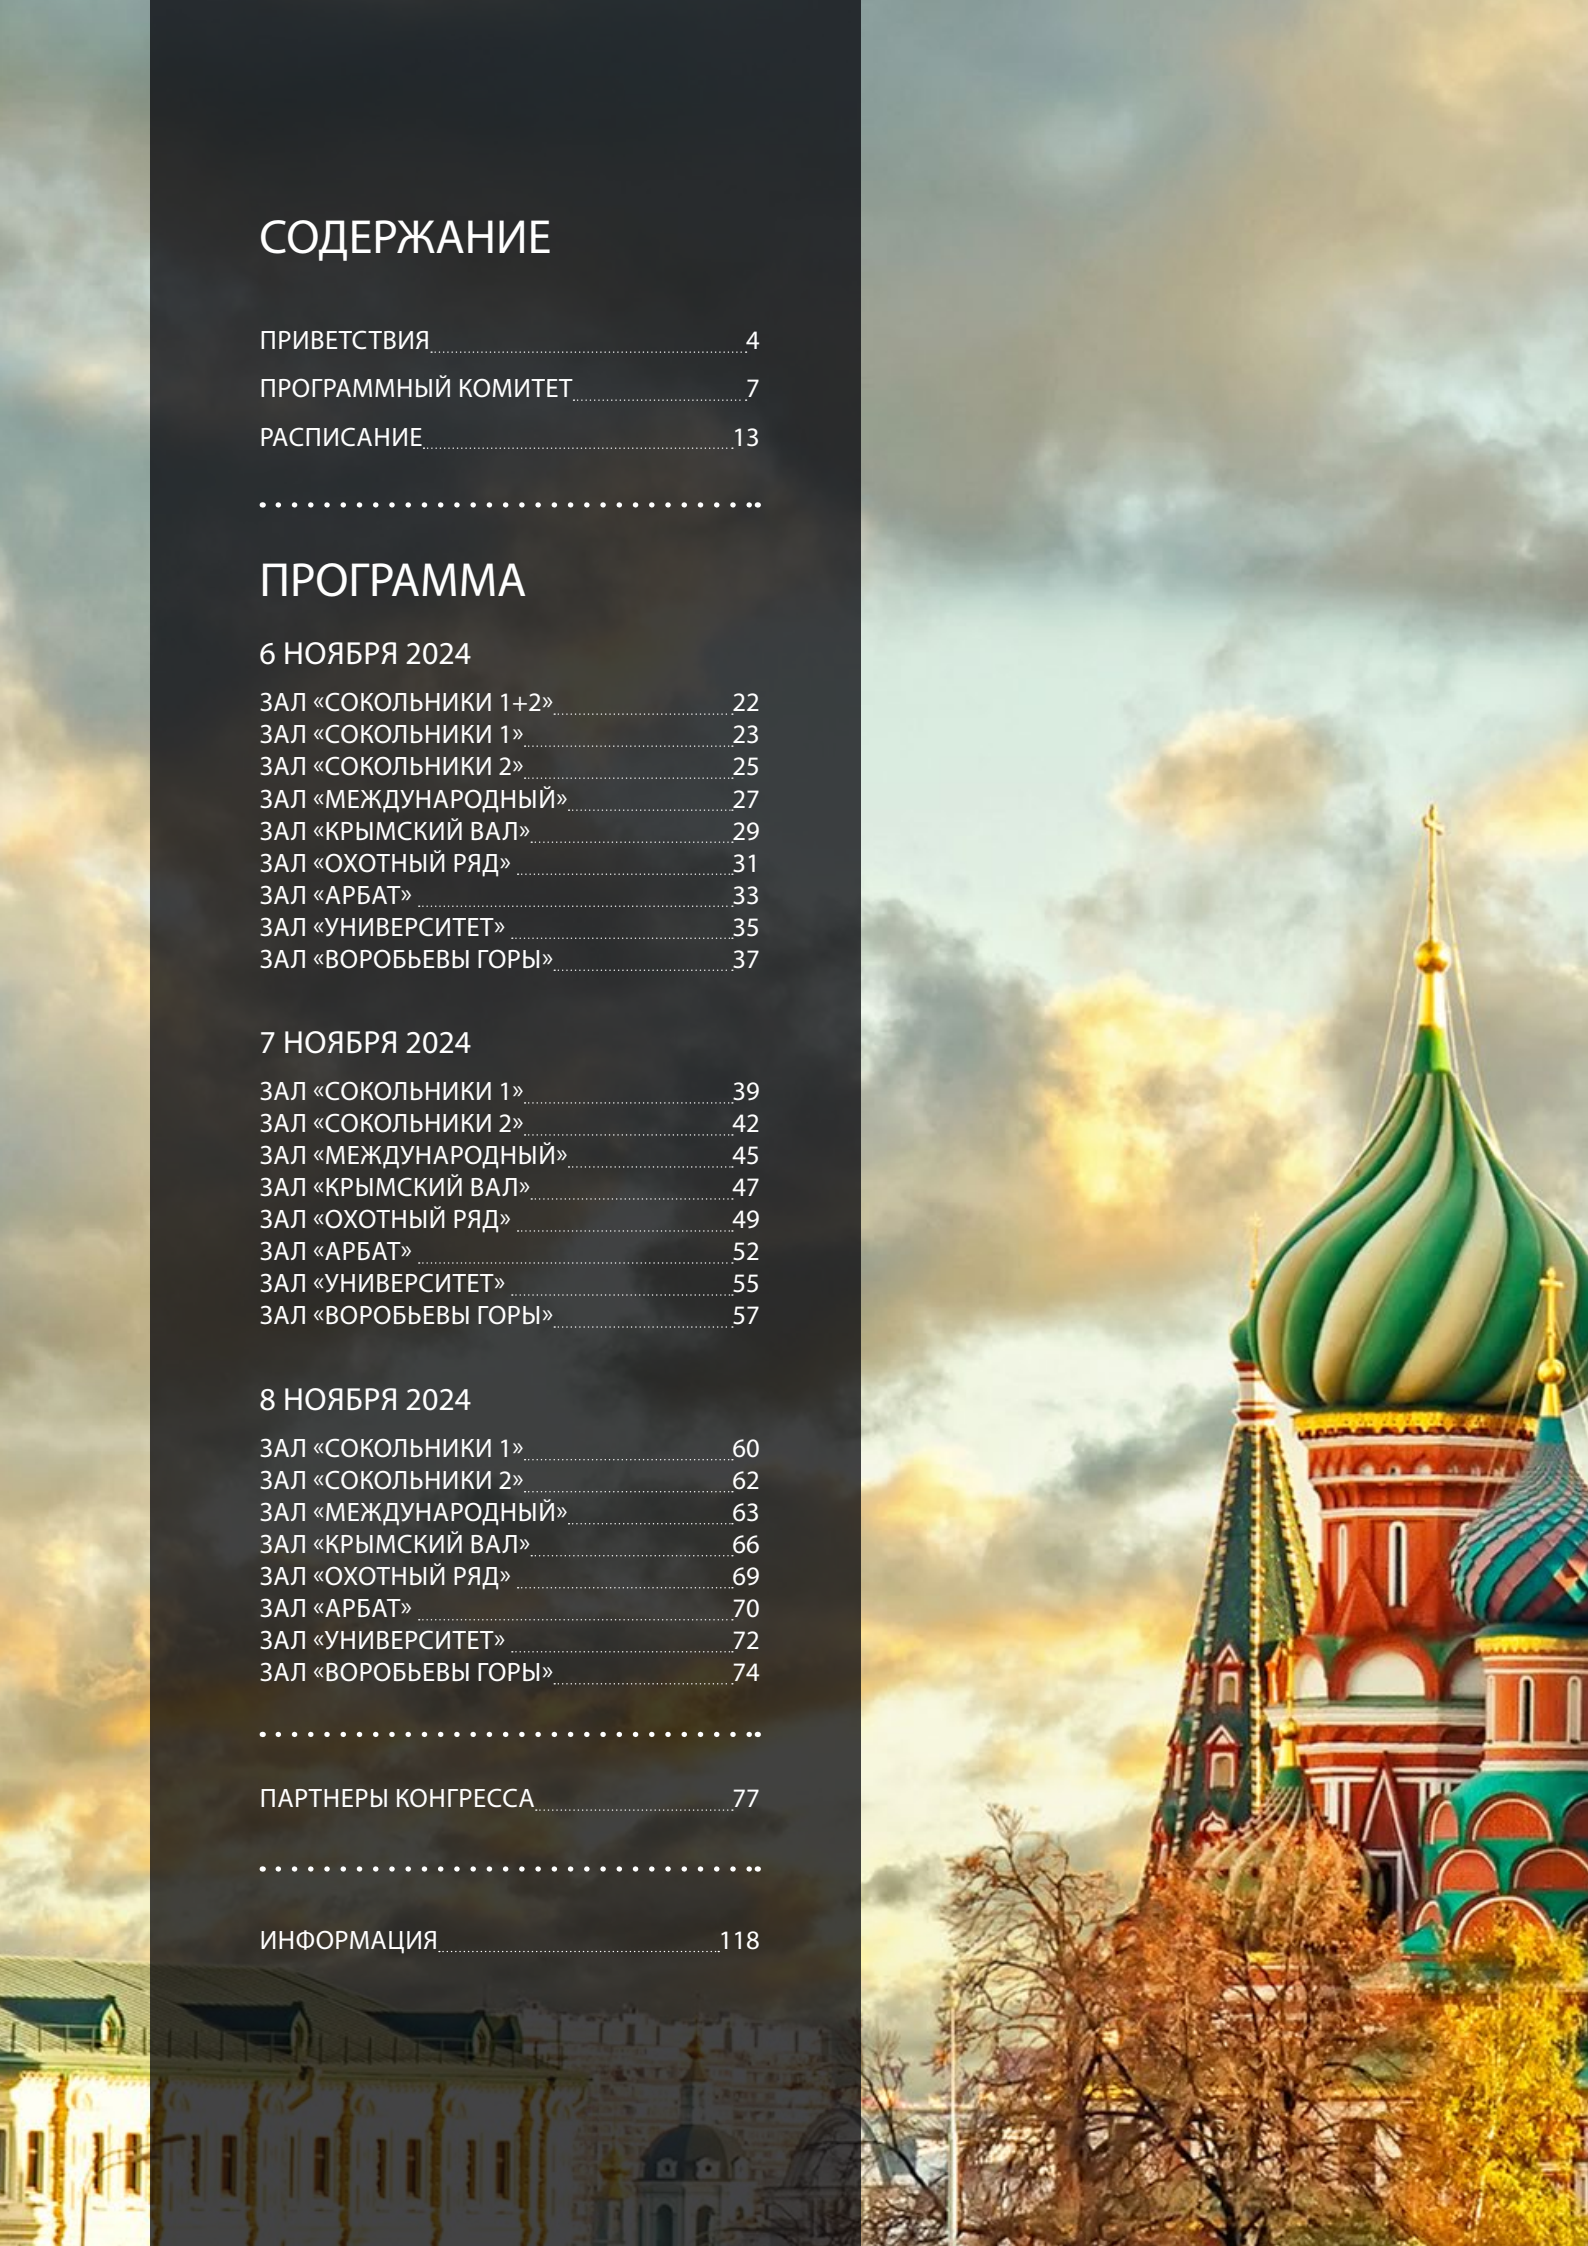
СОДЕРЖАНИЕ

ПРИВЕТСТВИЯ 4
ПРОГРАММНЫЙ КОМИТЕТ 7
РАСПИСАНИЕ 13

ПРОГРАММА

6 НОЯБРЯ 2024

ЗАЛ «СОКОЛЬНИКИ 1+2» 22
ЗАЛ «СОКОЛЬНИКИ 1» 23
ЗАЛ «СОКОЛЬНИКИ 2» 25
ЗАЛ «МЕЖДУНАРОДНЫЙ» 27
ЗАЛ «КРЫМСКИЙ ВАЛ» 29
ЗАЛ «ОХОТНЫЙ РЯД» 31
ЗАЛ «АРБАТ» 33
ЗАЛ «УНИВЕРСИТЕТ» 35
ЗАЛ «ВОРОБЬЕВЫ ГОРЫ» 37

7 НОЯБРЯ 2024

ЗАЛ «СОКОЛЬНИКИ 1» 39
ЗАЛ «СОКОЛЬНИКИ 2» 42
ЗАЛ «МЕЖДУНАРОДНЫЙ» 45
ЗАЛ «КРЫМСКИЙ ВАЛ» 47
ЗАЛ «ОХОТНЫЙ РЯД» 49
ЗАЛ «АРБАТ» 52
ЗАЛ «УНИВЕРСИТЕТ» 55
ЗАЛ «ВОРОБЬЕВЫ ГОРЫ» 57

8 НОЯБРЯ 2024

ЗАЛ «СОКОЛЬНИКИ 1» 60
ЗАЛ «СОКОЛЬНИКИ 2» 62
ЗАЛ «МЕЖДУНАРОДНЫЙ» 63
ЗАЛ «КРЫМСКИЙ ВАЛ» 66
ЗАЛ «ОХОТНЫЙ РЯД» 69
ЗАЛ «АРБАТ» 70
ЗАЛ «УНИВЕРСИТЕТ» 72
ЗАЛ «ВОРОБЬЕВЫ ГОРЫ» 74

ПАРТНЕРЫ КОНГРЕССА 77

ИНФОРМАЦИЯ 118